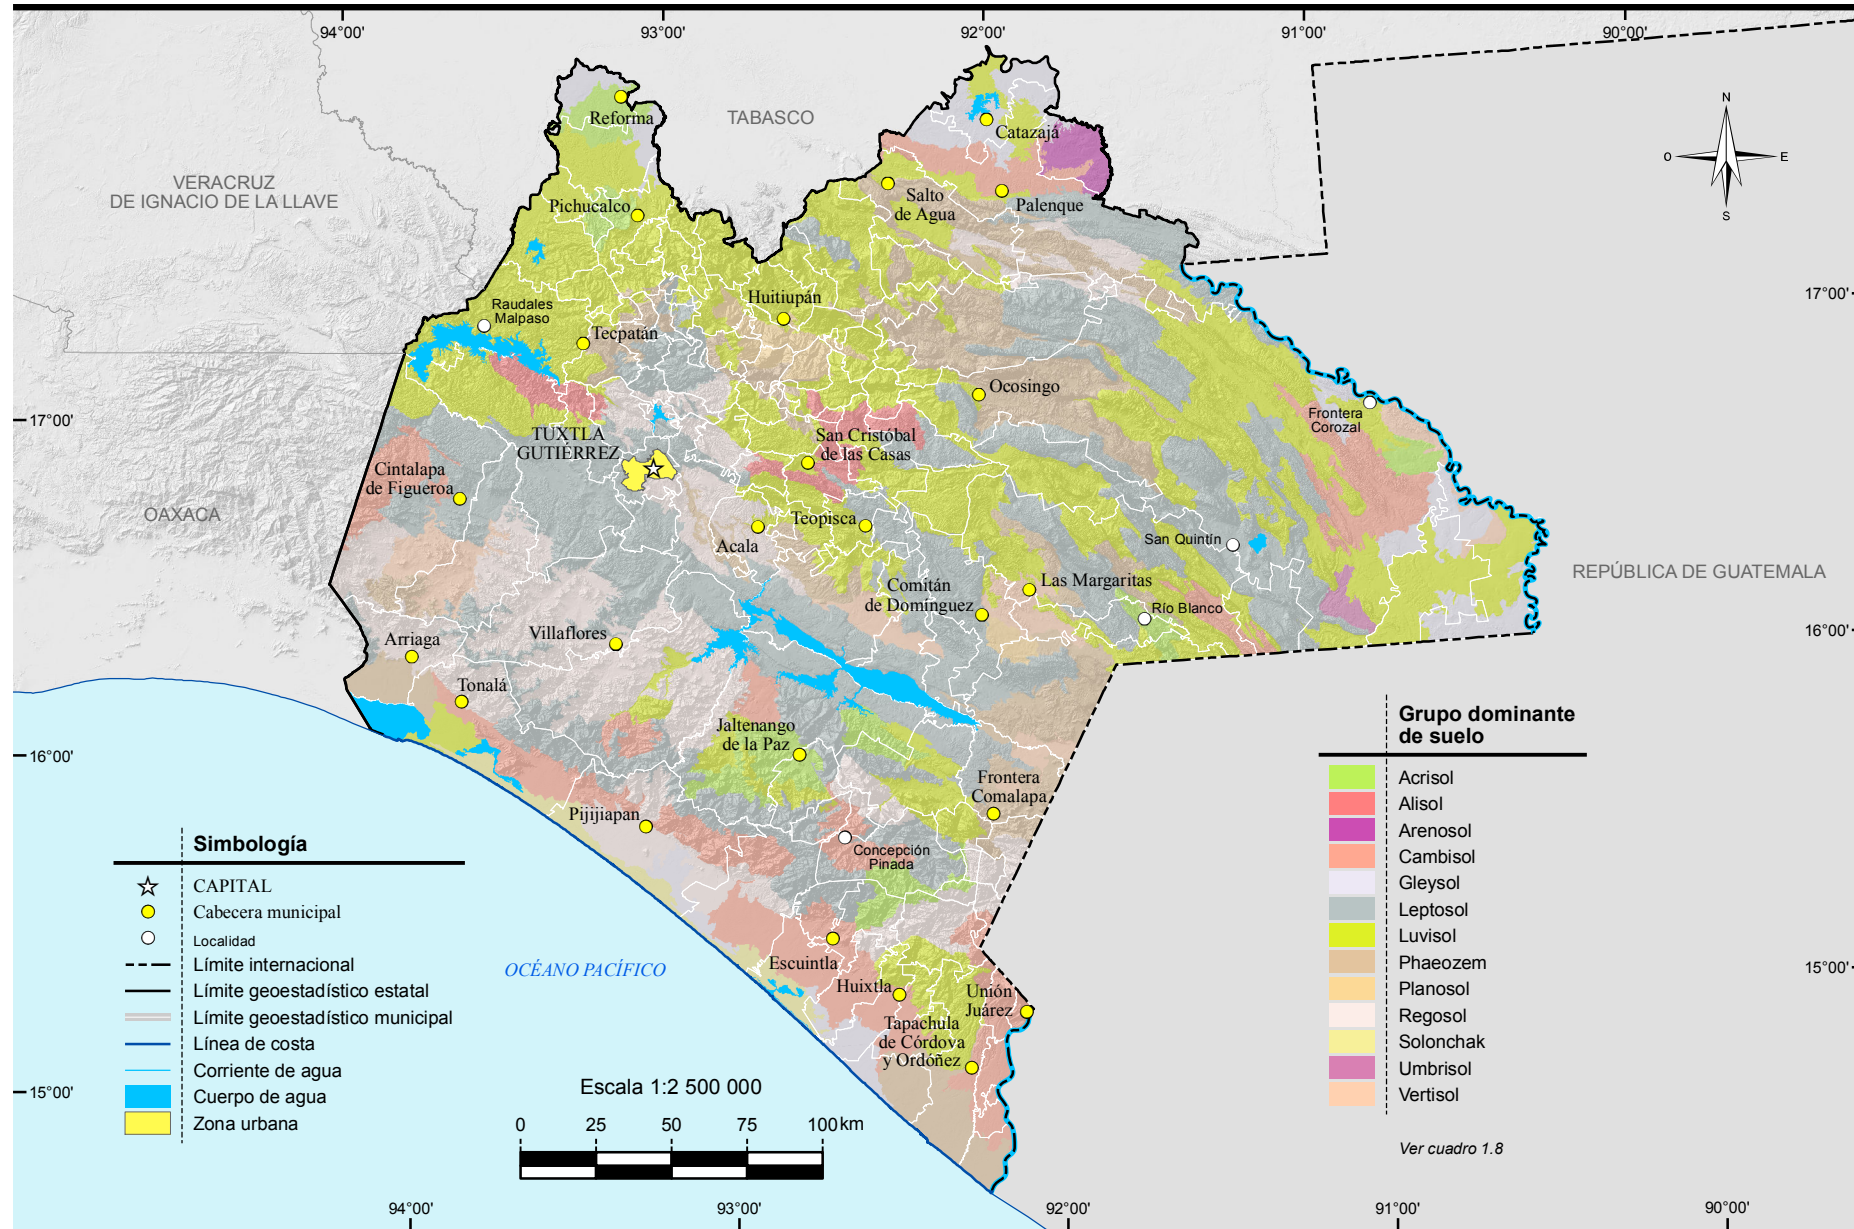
94°00' 93°00' 92°00' 91°00' 90°00'

TABASCO

VERACRUZ DE IGNACIO DE LA LLAVE

N
O E
S

Reforma
Catazajá
Salto de Agua
Palenque
Pichucalco
Huitiupán
Raudales Malpaso
Tecpatán
Ocosingo
Frontera Corozal
TUXTLA GUTIÉRREZ
San Cristóbal de las Casas
Cintalapa de Figueroa
OAXACA
Teopisca
Acala
San Quintín
Comitán de Domínguez
Las Margaritas
Río Blanco
REPÚBLICA DE GUATEMALA
Arriaga
Villaflores
Tonalá
Jaltenango de la Paz
Frontera Comalapa
Pijijiapan
Concepción Pinada
Escuintla
Huixtla
Unión Juárez
Tapachula de Córdova y Ordóñez
OCÉANO PACÍFICO

17°00' 17°00' 16°00' 16°00' 15°00' 15°00'

Simbología
CAPITAL
Cabecera municipal
Localidad
Límite internacional
Límite geoestadístico estatal
Límite geoestadístico municipal
Línea de costa
Corriente de agua
Cuerpo de agua
Zona urbana

Escala 1:2 500 000
0 25 50 75 100 km

Grupo dominante de suelo
Acrisol
Alisol
Arenosol
Cambisol
Gleysol
Leptosol
Luvisol
Phaeozem
Planosol
Regosol
Solonchak
Umbrisol
Vertisol

Ver cuadro 1.8

94°00' 93°00' 92°00' 91°00' 90°00'